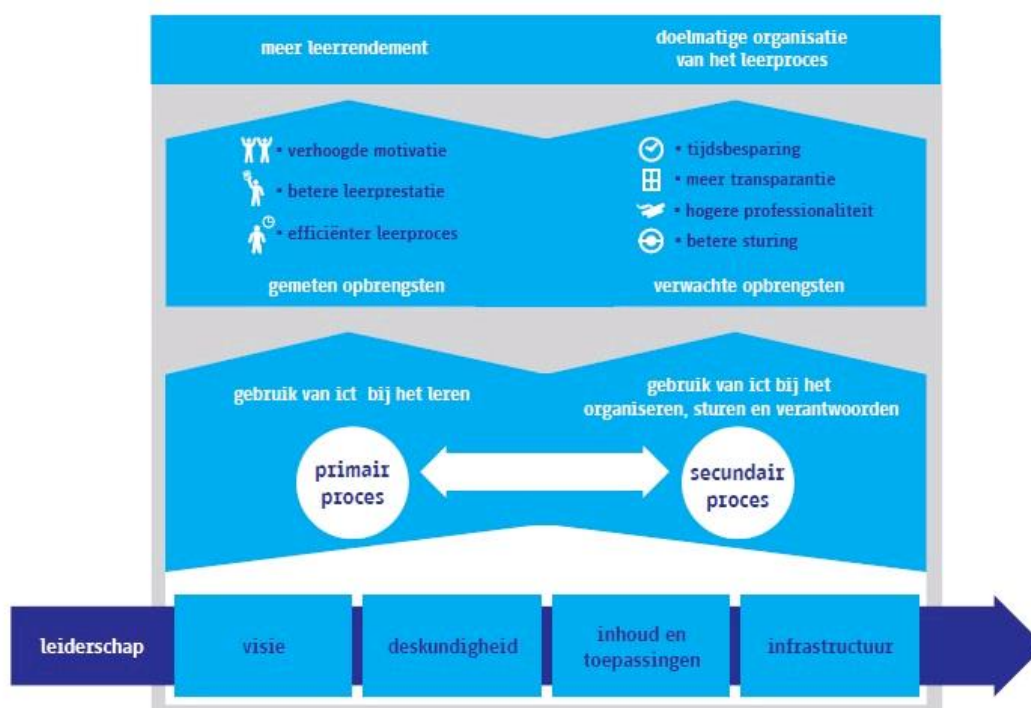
meer leerrendement

doelmatige organisatie van het leerproces

• verhoogde motivatie
• betere leerprestatie
• efficiënter leerproces

gemeten opbrengsten

• tijdsbesparing
• meer transparantie
• hogere professionaliteit
• betere sturing

verwachte opbrengsten

gebruik van ict bij het leren

gebruik van ict bij het organiseren, sturen en verantwoorden

primair proces

secundair proces

leiderschap

visie

deskundigheid

inhoud en toepassingen

infrastructuur